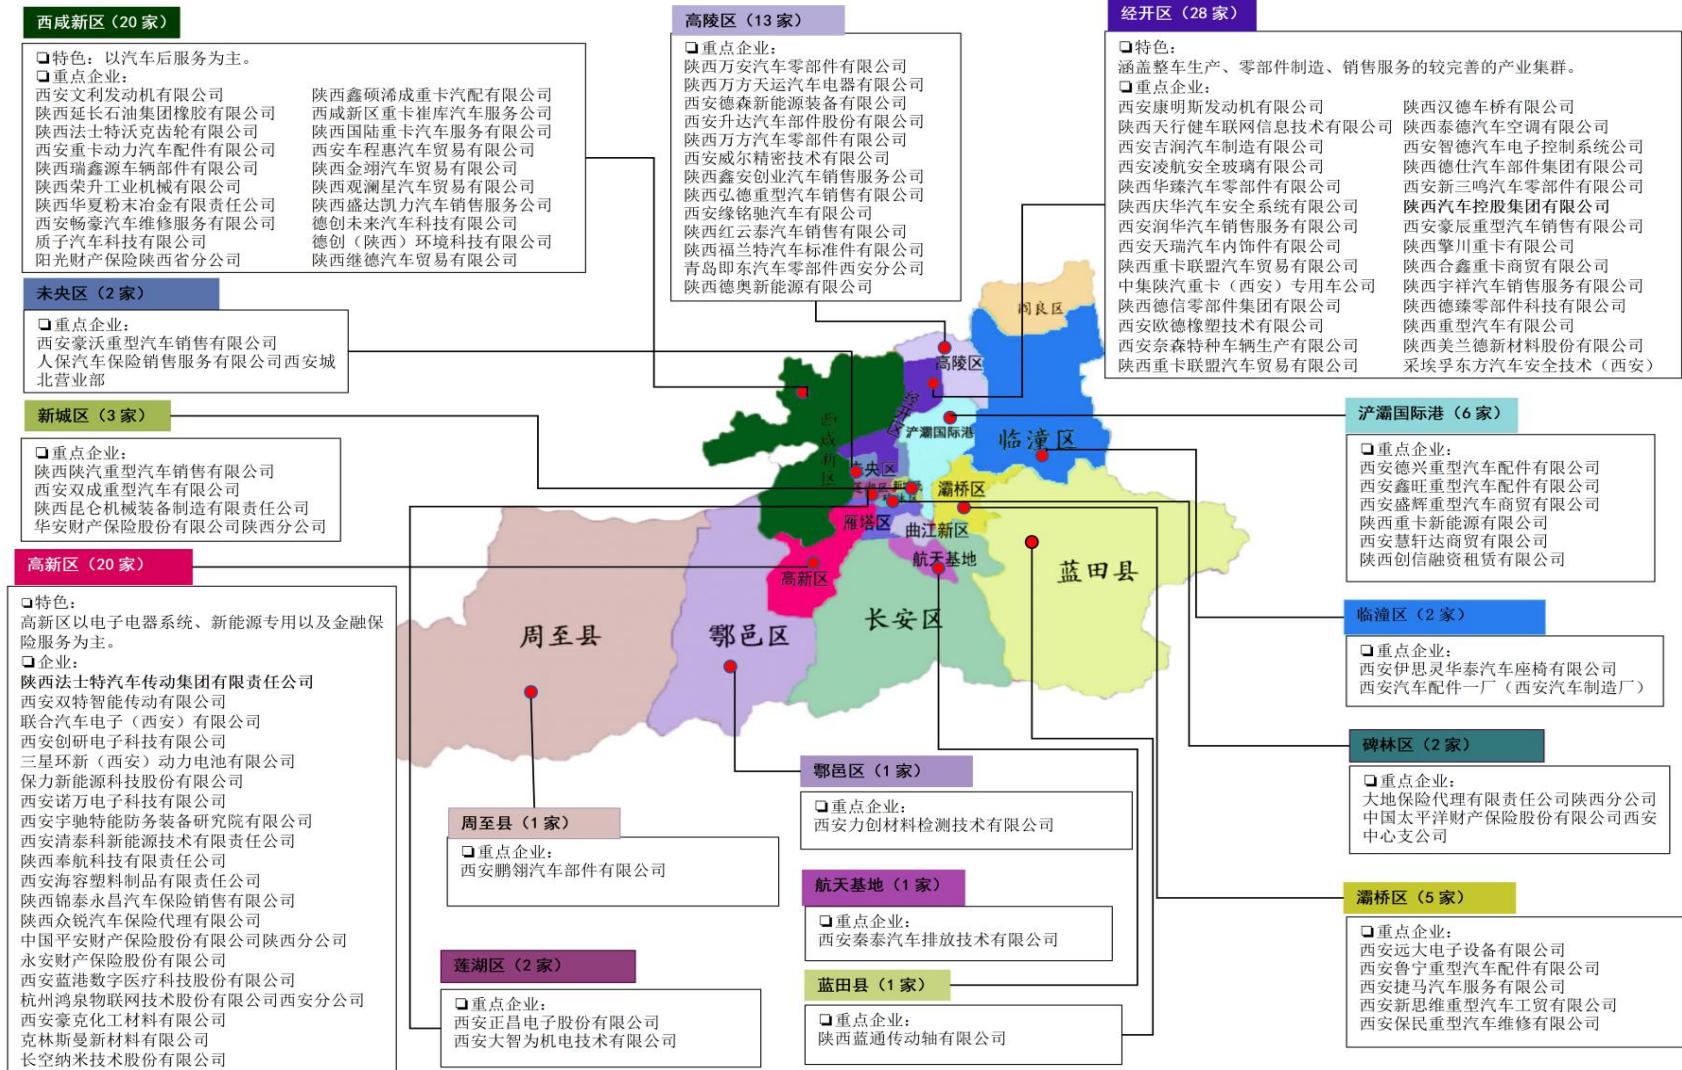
西咸新区（20 家）

❑特色：以汽车后服务为主。
❑重点企业：

西安文利发动机有限公司
陕西延长石油集团橡胶有限公司
陕西法士特农克齿轮有限公司
西安重卡动力汽车配件有限公司
陕西瑞鑫源车辆部件有限公司
陕西荣升工业机械有限公司
陕西华夏粉末冶金有限责任公司
西安畅豪汽车维修服务有限公司
质子汽车科技有限公司
阳光财产保险陕西省分公司

陕西鑫硕浠成重卡汽配有限公司
西咸新区重卡崔库汽车服务公司
陕西国陆重卡汽车服务有限公司
西安车程惠汽车贸易有限公司
陕西金翊汽车贸易有限公司
陕西观澜星汽车贸易有限公司
陕西盛达凯力汽车销售服务公司
德创未来汽车科技有限公司
德创（陕西）环境科技有限公司
陕西继德汽车贸易有限公司

未央区（2 家）

❑重点企业：
西安豪沃重型汽车销售有限公司
人保汽车保险销售服务有限公司西安城北营业部

新城区（3 家）

❑重点企业：
陕西陕汽重型汽车销售有限公司
西安双成重型汽车有限公司
陕西昆仑机械装备制造有限责任公司
华安财产保险股份有限公司陕西分公司

高新区（20 家）

❑特色：
高新区以电子电器系统、新能源专用以及金融保险服务为主。
❑企业：
陕西法士特汽车传动集团有限责任公司
西安双特智能传动有限公司
联合汽车电子（西安）有限公司
西安创研电子科技有限公司
三星环新（西安）动力电池有限公司
保力新能源科技股份有限公司
西安诺万电子科技有限公司
西安宇驰特能防务装备研究院有限公司
西安清泰科新能源技术有限责任公司
陕西奉航科技有限责任公司
西安海容塑料制品有限责任公司
陕西锦泰永昌汽车保险销售有限公司
陕西众锐汽车保险代理有限公司
中国平安财产保险股份有限公司陕西分公司
永安财产保险股份有限公司
西安蓝港数字医疗科技股份有限公司
杭州鸿泉物联网技术股份有限公司西安分公司
西安豪克化工材料有限公司
克林斯曼新材料有限公司
长空纳米技术股份有限公司

高陵区（13 家）

❑重点企业：
陕西万安汽车零部件有限公司
陕西万方天运汽车电器有限公司
西安德森新能源装备有限公司
西安升达汽车部件股份有限公司
陕西万方汽车零部件有限公司
西安威尔精密技术有限公司
陕西鑫安创业汽车销售服务公司
陕西弘德重型汽车销售有限公司
西安缘铭驰汽车有限公司
陕西红云泰汽车销售有限公司
陕西福兰特汽车标准件有限公司
青岛即东汽车零部件西安分公司
陕西德奥新能源有限公司

经开区（28 家）

❑特色：
涵盖整车生产、零部件制造、销售服务的较完善的产业集群。
❑重点企业：

西安康明斯发动机有限公司
陕西天行健车联网信息技术有限公司
西安吉润汽车制造有限公司
西安凌航安全玻璃有限公司
陕西华臻汽车零部件有限公司
陕西庆华汽车安全系统有限公司
西安润华汽车销售服务有限公司
西安天瑞汽车内饰件有限公司
陕西重卡联盟汽车贸易有限公司
中集陕汽重卡（西安）专用车公司
陕西德信零部件集团有限公司
西安欧德橡塑技术有限公司
西安奈森特种车辆生产有限公司
陕西重卡联盟汽车贸易有限公司

陕西汉德车桥有限公司
陕西泰德汽车空调有限公司
西安智德汽车电子控制系统公司
陕西德仕汽车部件集团有限公司
西安新三鸣汽车零部件有限公司
陕西汽车控股集团有限公司
西安豪辰重型汽车销售有限公司
陕西擎川重卡有限公司
陕西合鑫重卡商贸有限公司
陕西宇祥汽车销售服务有限公司
陕西德臻零部件科技有限公司
陕西重型汽车有限公司
陕西美兰德新材料股份有限公司
采埃孚东方汽车安全技术（西安）

阎良区
高陵区
西咸新区
经开区
浐灞国际港
临潼区
未央区
莲湖区
新城区
灞桥区
雁塔区
曲江新区
航天基地
高新区
蓝田县
周至县
鄠邑区
长安区

浐灞国际港（6 家）

❑重点企业：
西安德兴重型汽车配件有限公司
西安鑫旺重型汽车配件有限公司
西安盛辉重型汽车商贸有限公司
陕西重卡新能源有限公司
西安慧轩达商贸有限公司
陕西创信融资租赁有限公司

临潼区（2 家）

❑重点企业：
西安伊思灵华泰汽车座椅有限公司
西安汽车配件一厂（西安汽车制造厂）

碑林区（2 家）

❑重点企业：
大地保险代理有限责任公司陕西分公司
中国太平洋财产保险股份有限公司西安中心支公司

灞桥区（5 家）

❑重点企业：
西安远大电子设备有限公司
西安鲁宁重型汽车配件有限公司
西安捷马汽车服务有限公司
西安新思维重型汽车工贸有限公司
西安保民重型汽车维修有限公司

鄠邑区（1 家）

❑重点企业：
西安力创材料检测技术有限公司

周至县（1 家）

❑重点企业：
西安鹏翎汽车部件有限公司

航天基地（1 家）

❑重点企业：
西安秦泰汽车排放技术有限公司

蓝田县（1 家）

❑重点企业：
陕西蓝通传动轴有限公司

莲湖区（2 家）

❑重点企业：
西安正昌电子股份有限公司
西安大智为机电技术有限公司